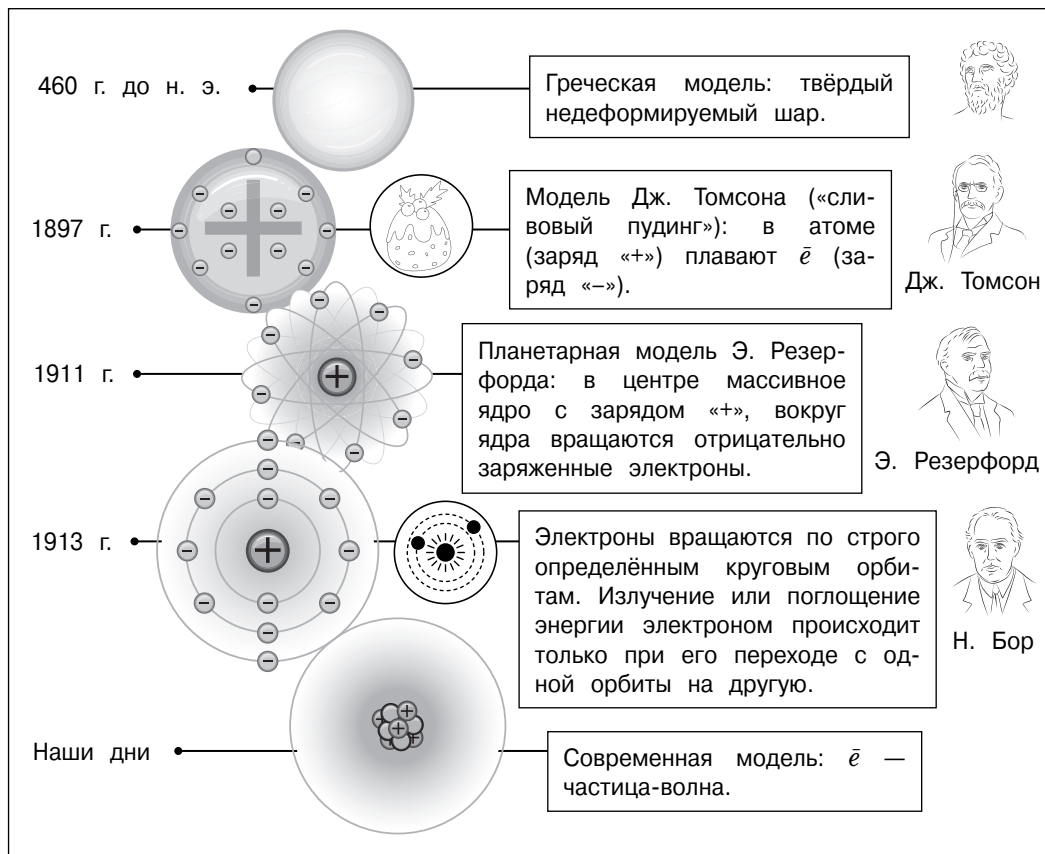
460 г. до н. э.

Греческая модель: твёрдый недеформируемый шар.

1897 г.

Модель Дж. Томсона («сливовый пудинг»): в атоме (заряд «+») плавают $\bar{e}$ (заряд «–»).

Дж. Томсон

1911 г.

Планетарная модель Э. Резерфорда: в центре массивное ядро с зарядом «+», вокруг ядра вращаются отрицательно заряженные электроны.

Э. Резерфорд

1913 г.

Электроны вращаются по строго определённым круговым орбитам. Излучение или поглощение энергии электроном происходит только при его переходе с одной орбиты на другую.

Н. Бор

Наши дни

Современная модель: $\bar{e}$ — частица-волна.